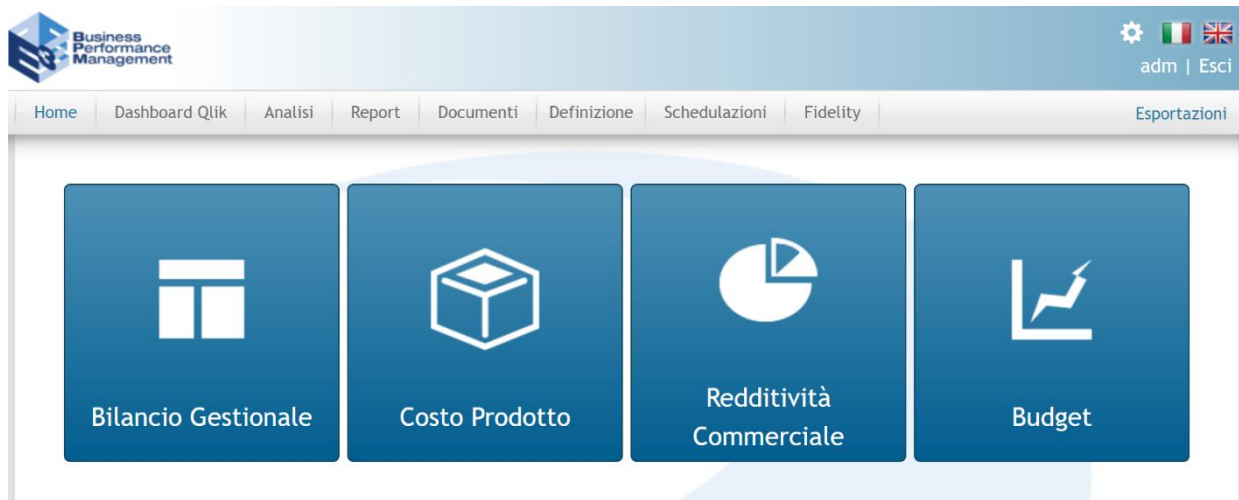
Business Performance Management

adm | Esci

Home | Dashboard Qlik | Analisi | Report | Documenti | Definizione | Schedulazioni | Fidelity

Esportazioni

Bilancio Gestionale

Costo Prodotto

Redditività Commerciale

Budget